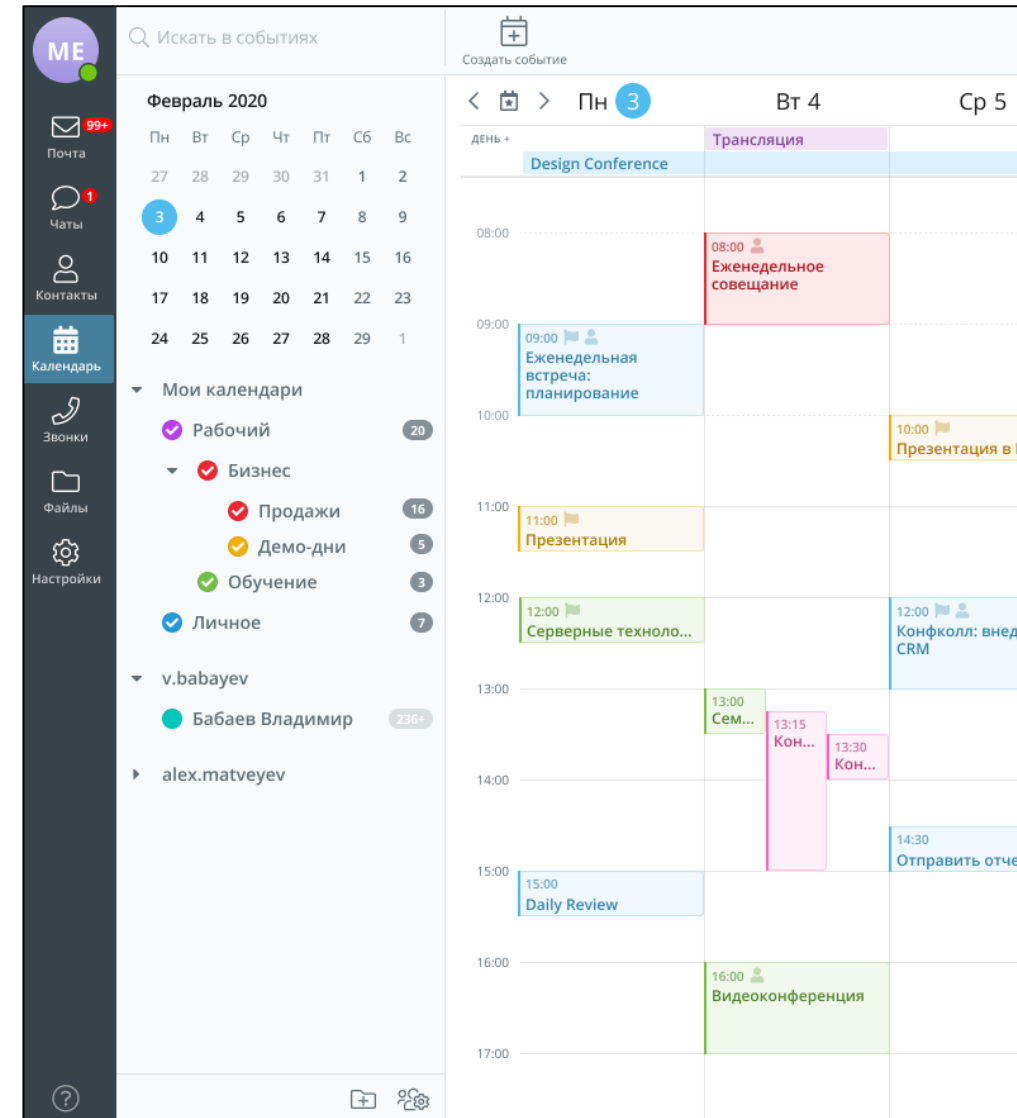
ME

99+ Почта

1 Чаты

Контакты

Календарь

Звонки

Файлы

Настройки

Искать в событиях

Создать событие

Февраль 2020

| Пн | Вт | Ср | Чт | Пт | Сб | Вс |
|---|---|---|---|---|---|---|
| 27 | 28 | 29 | 30 | 31 | 1 | 2 |
| 3 | 4 | 5 | 6 | 7 | 8 | 9 |
| 10 | 11 | 12 | 13 | 14 | 15 | 16 |
| 17 | 18 | 19 | 20 | 21 | 22 | 23 |
| 24 | 25 | 26 | 27 | 28 | 29 | 1 |

Мои календари
Рабочий 20
Бизнес
Продажи 16
Демо-дни 5
Обучение 3
Личное 7

v.babayev
Бабаев Владимир 236+

alex.matveyev

Пн 3 Вт 4 Ср 5

ДЕНЬ +
Трансляция
Design Conference

08:00
09:00
10:00
11:00
12:00
13:00
14:00
15:00
16:00
17:00

08:00 Еженедельное совещание

09:00 Еженедельная встреча: планирование

10:00 Презентация в

11:00 Презентация

12:00 Серверные техноло...

12:00 Конфколл: внед CRM

13:00 Сем...

13:15 Кон...

13:30 Кон...

14:30 Отправить отче

15:00 Daily Review

16:00 Видеоконференция